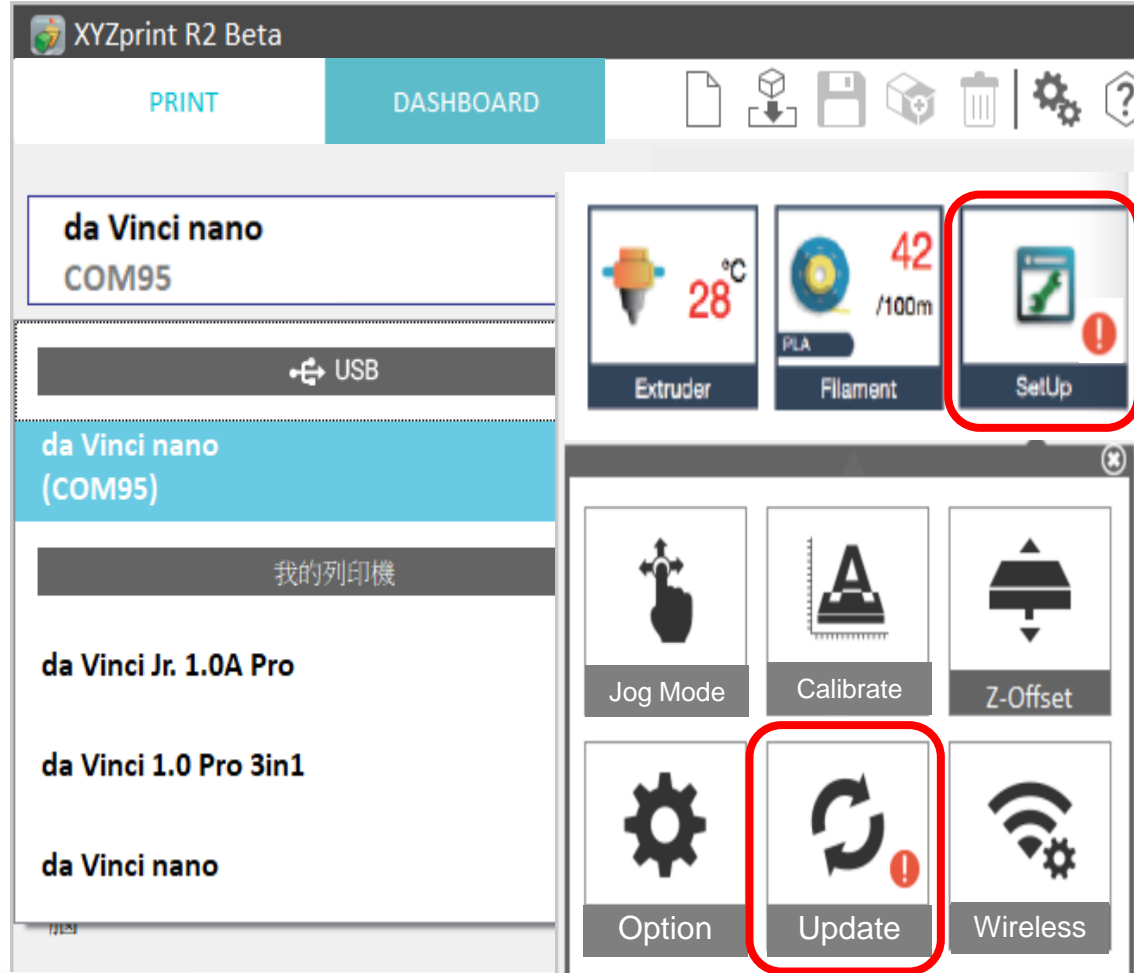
XYZprint R2 Beta

PRINT

DASHBOARD

da Vinci nano
COM95

USB

da Vinci nano (COM95)

我的列印機

da Vinci Jr. 1.0A Pro

da Vinci 1.0 Pro 3in1

da Vinci nano

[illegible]

28 °C

Extruder

42 /100m

PLA

Filament

SetUp

Jog Mode

Calibrate

Z-Offset

Option

Update

Wireless